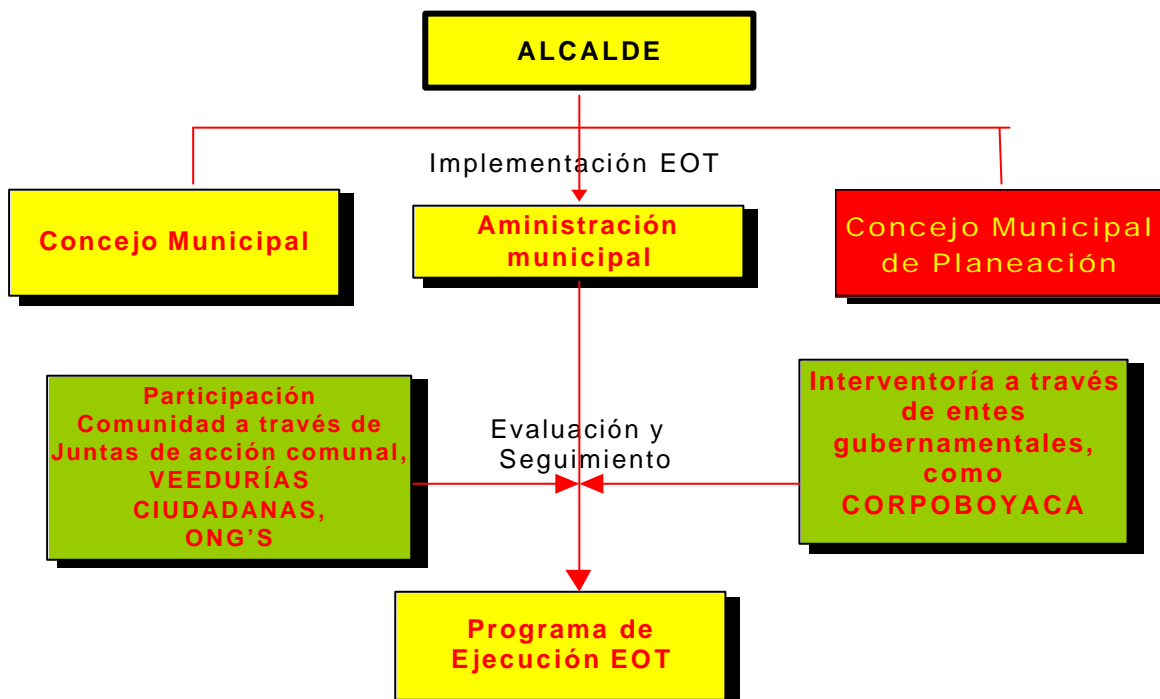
ALCALDE

Implementación EOT

Concejo Municipal

Aministración municipal

Concejo Municipal de Planeación

Participación Comunidad a través de Juntas de acción comunal, VEEDURÍAS CIUDADANAS, ONG'S

Evaluación y Seguimiento

Interventoría a través de entes gubernamentales, como CORPOBOYACA

Programa de Ejecución EOT